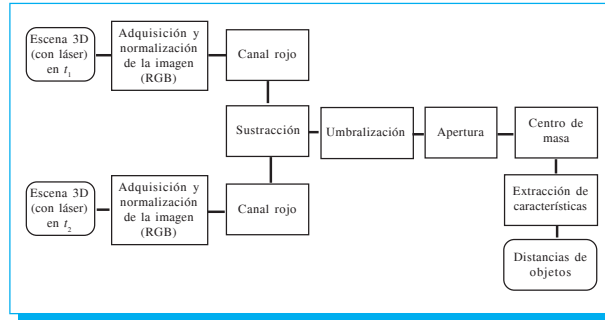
Escena 3D (con láser) en $t_1$

Adquisición y normalización de la imagen (RGB)

Canal rojo

Sustracción

Umbralización

Apertura

Centro de masa

Escena 3D (con láser) en $t_2$

Adquisición y normalización de la imagen (RGB)

Canal rojo

Extracción de características

Distancias de objetos